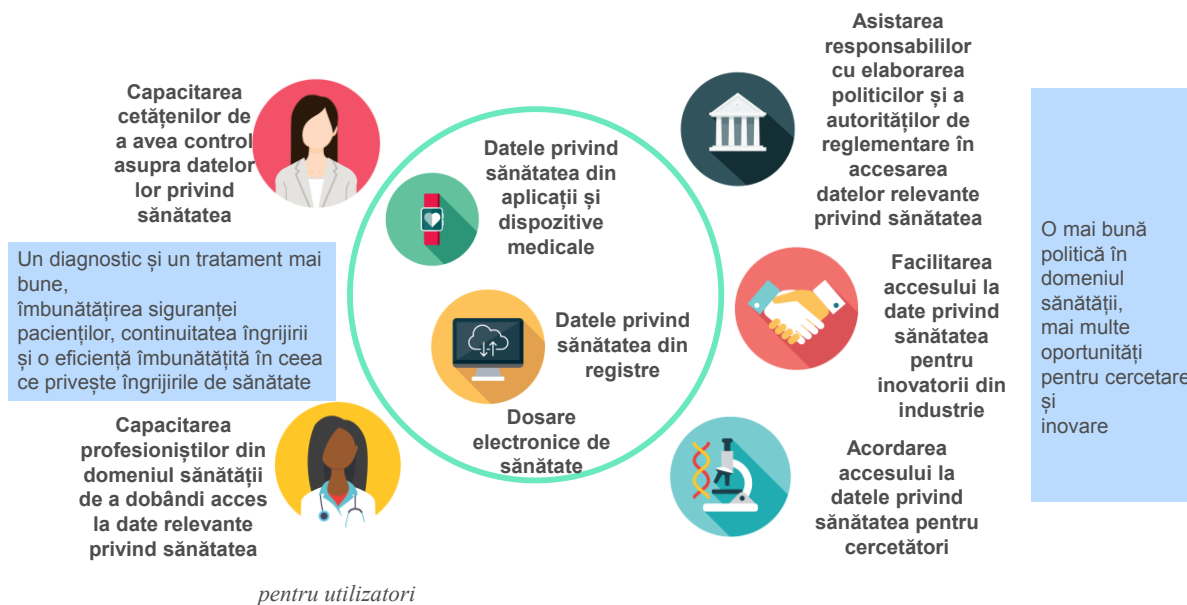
Capacitarea cetățenilor de a avea control asupra datelor lor privind sănătatea

Un diagnostic și un tratament mai bune,
îmbunătățirea siguranței pacienților, continuitatea îngrijirii și o eficiență îmbunătățită în ceea ce privește îngrijirile de sănătate

Capacitarea profesioniștilor din domeniul sănătății de a dobândi acces la date relevante privind sănătatea

pentru utilizatori

Datele privind sănătatea din aplicații și dispozitive medicale

Datele privind sănătatea din registre

Dosare electronice de sănătate

Asistarea responsabililor cu elaborarea politicilor și a autorităților de reglementare în accesarea datelor relevante privind sănătatea

Facilitarea accesului la date privind sănătatea pentru inovatorii din industrie

Acordarea accesului la datele privind sănătatea pentru cercetători

O mai bună politică în domeniul sănătății,
mai multe oportunități pentru cercetare și
inovare